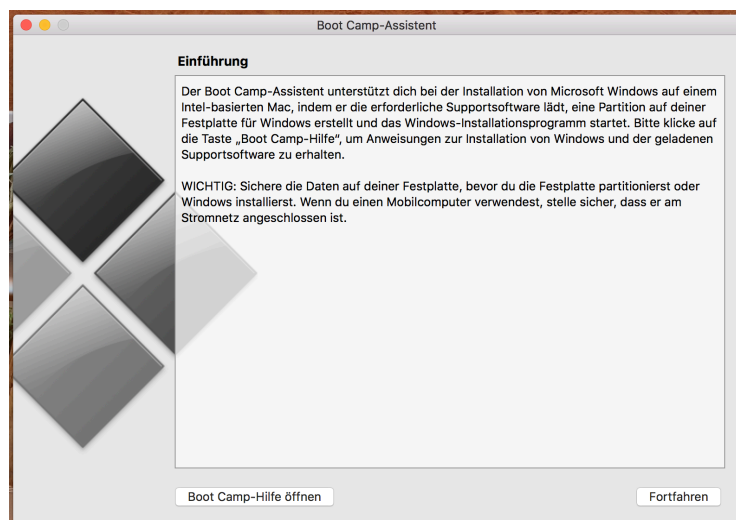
Boot Camp-Assistent

Einführung

Der Boot Camp-Assistent unterstützt dich bei der Installation von Microsoft Windows auf einem Intel-basierten Mac, indem er die erforderliche Supportsoftware lädt, eine Partition auf deiner Festplatte für Windows erstellt und das Windows-Installationsprogramm startet. Bitte klicke auf die Taste „Boot Camp-Hilfe", um Anweisungen zur Installation von Windows und der geladenen Supportsoftware zu erhalten.

WICHTIG: Sichere die Daten auf deiner Festplatte, bevor du die Festplatte partitionierst oder Windows installierst. Wenn du einen Mobilcomputer verwendest, stelle sicher, dass er am Stromnetz angeschlossen ist.

Boot Camp-Hilfe öffnen

Fortfahren